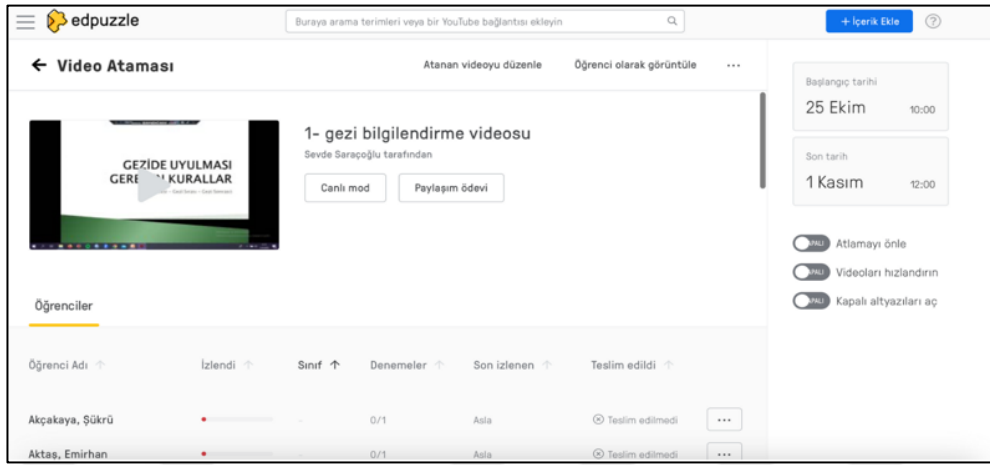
edpuzzle

Buraya arama terimleri veya bir YouTube bağlantısı ekleyin

+ İçerik Ekle

?

← Video Ataması

Atanan videoyu düzenle

Öğrenci olarak görüntüle

...

GEZİDE UYULMASI GERE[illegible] KURALLAR

1- gezi bilgilendirme videosu

Sevde Saraçoğlu tarafından

Canlı mod

Paylaşım ödevi

Başlangıç tarihi

25 Ekim 10:00

Son tarih

1 Kasım 12:00

KAPALI Atlamayı önle

KAPALI Videoları hızlandırın

KAPALI Kapalı altyazıları aç

Öğrenciler

| Öğrenci Adı ↑ | İzlendi ↑ | Sınıf ↑ | Denemeler ↑ | Son izlenen ↑ | Teslim edildi ↑ | |
|---|---|---|---|---|---|---|
| Akçakaya, Şükrü | | - | 0/1 | Asla | Teslim edilmedi | ... |
| Aktaş, Emirhan | | - | 0/1 | Asla | Teslim edilmedi | ... |